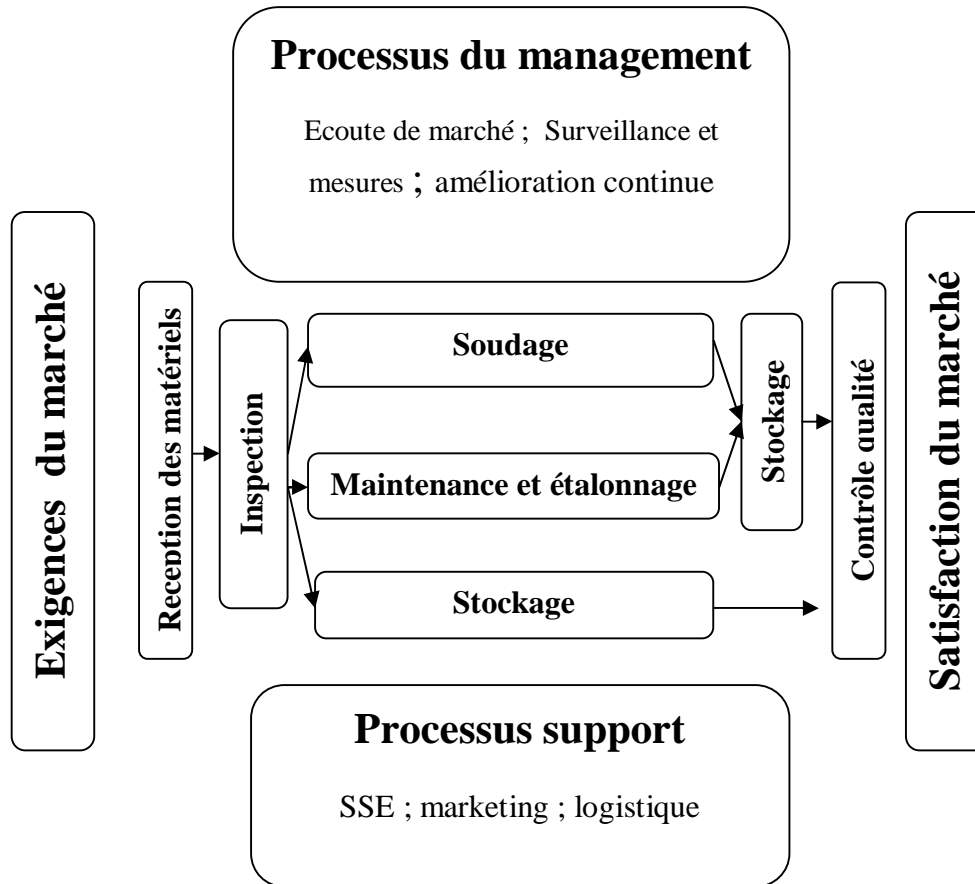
Processus du management

Ecoute de marché ; Surveillance et mesures ; amélioration continue

Exigences du marché

Reception des matériels

Inspection

Soudage

Maintenance et étalonnage

Stockage

Stockage

Contrôle qualité

Satisfaction du marché

Processus support

SSE ; marketing ; logistique